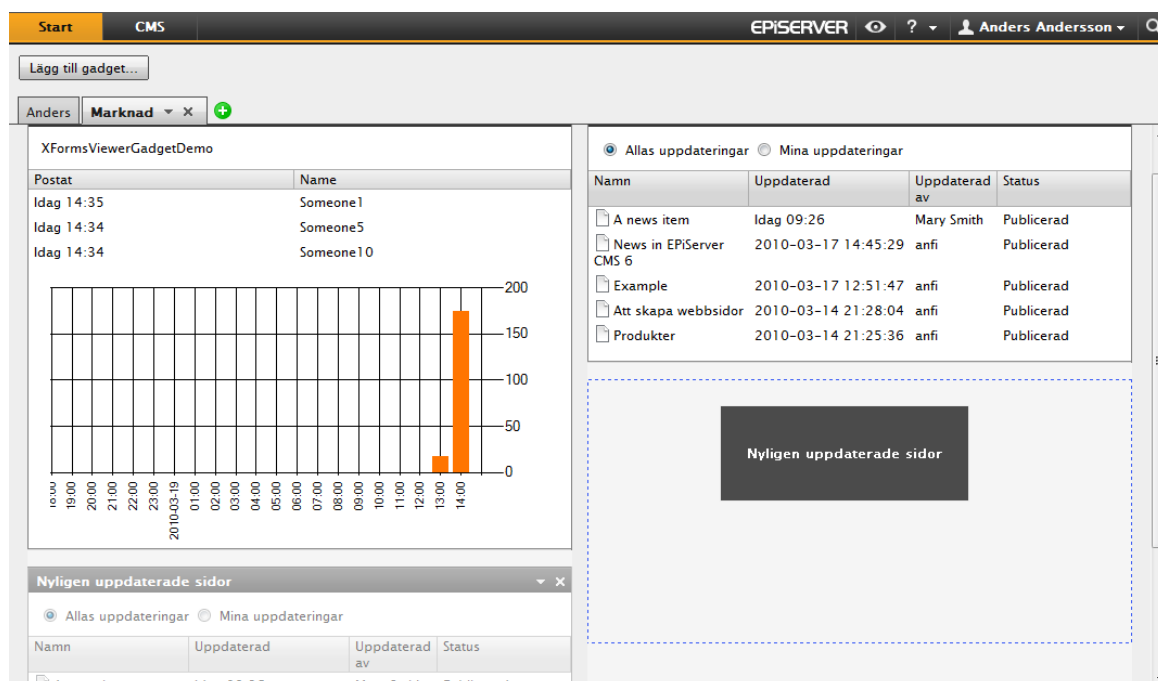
Start CMS EPiSERVER ? Anders Andersson

Lägg till gadget...

Anders Marknad

XFormsViewerGadgetDemo

| Postat | Name |
|---|---|
| Idag 14:35 | Someone1 |
| Idag 14:34 | Someone5 |
| Idag 14:34 | Someone10 |

200
150
100
50
0

18:00 19:00 20:00 21:00 22:00 23:00 2010-03-19 01:00 02:00 03:00 04:00 05:00 06:00 07:00 08:00 09:00 10:00 11:00 12:00 13:00 14:00

Nyligen uppdaterade sidor

Allas uppdateringar Mina uppdateringar

| Namn | Uppdaterad | Uppdaterad av | Status |
|---|---|---|---|
| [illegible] | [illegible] | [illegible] | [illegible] |

Allas uppdateringar Mina uppdateringar

| Namn | Uppdaterad | Uppdaterad av | Status |
|---|---|---|---|
| A news item | Idag 09:26 | Mary Smith | Publicerad |
| News in EPiServer CMS 6 | 2010-03-17 14:45:29 | anfi | Publicerad |
| Example | 2010-03-17 12:51:47 | anfi | Publicerad |
| Att skapa webbsidor | 2010-03-14 21:28:04 | anfi | Publicerad |
| Produkter | 2010-03-14 21:25:36 | anfi | Publicerad |

Nyligen uppdaterade sidor